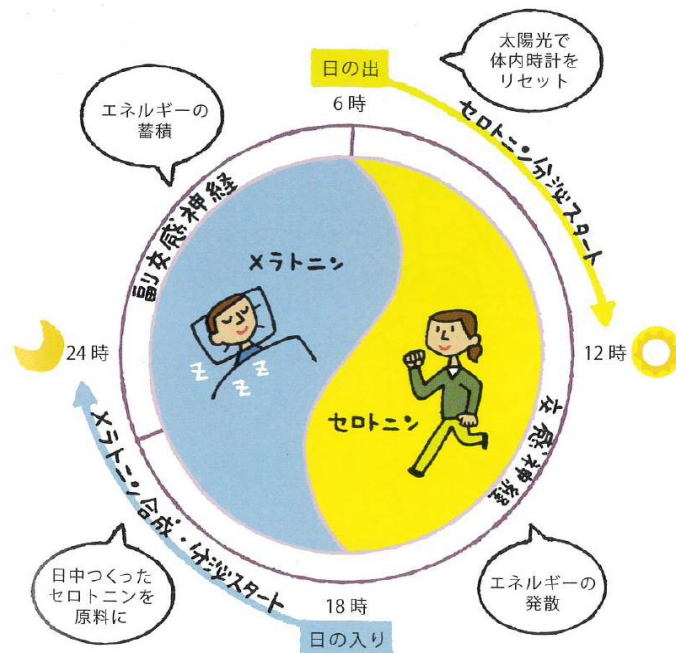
太陽光で
体内時計を
リセット

日の出

6時

エネルギーの
蓄積

セロトニン分泌スタート

副交感神経

メラトニン

24時

12時

セロトニン

交感神経

メラトニン合成・分泌スタート

日中つくった
セロトニンを
原料に

18時

エネルギーの
発散

日の入り

Z Z Z